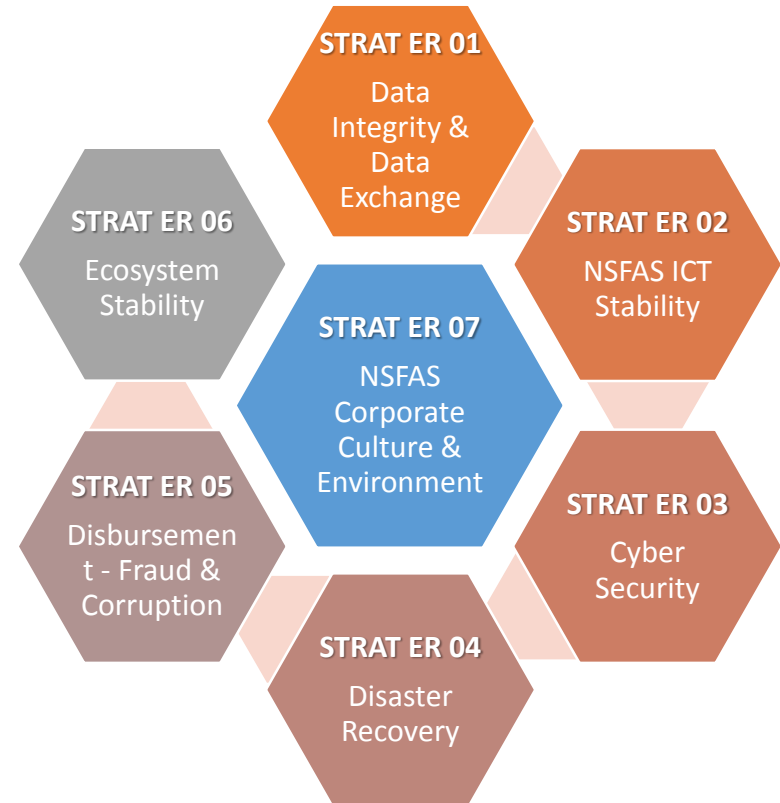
STRAT ER 01
Data Integrity & Data Exchange

STRAT ER 02
NSFAS ICT Stability

STRAT ER 03
Cyber Security

STRAT ER 04
Disaster Recovery

STRAT ER 05
Disbursement - Fraud & Corruption

STRAT ER 06
Ecosystem Stability

STRAT ER 07
NSFAS Corporate Culture & Environment